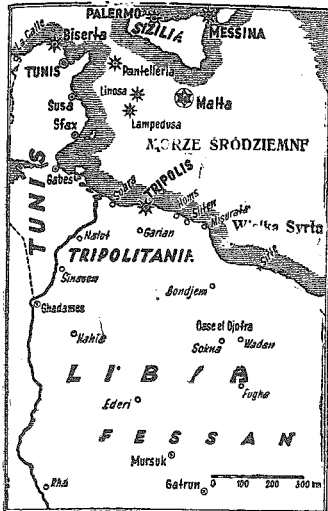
PALERMO
SIZILIA
MESSINA
Biserta
TUNIS
Pantelleria
Linosa
Malta
Susa
Sfax
Lampedusa
MORZE ŚRÓDZIEMNE
Gabes
TRIPOLIS
Homs
Sliten
Misurata
Wielka Syrta
TUNIS
Nalut
Garian
TRIPOLITANIA
Sinauen
Bondjem
Ghadames
Nahle
Oase el Djofra
Sokna
Wadan
L I B I A
Fugha
Ederi
F E S S A N
Mursuk
Gatrun
0 100 200 300 km
Rhat